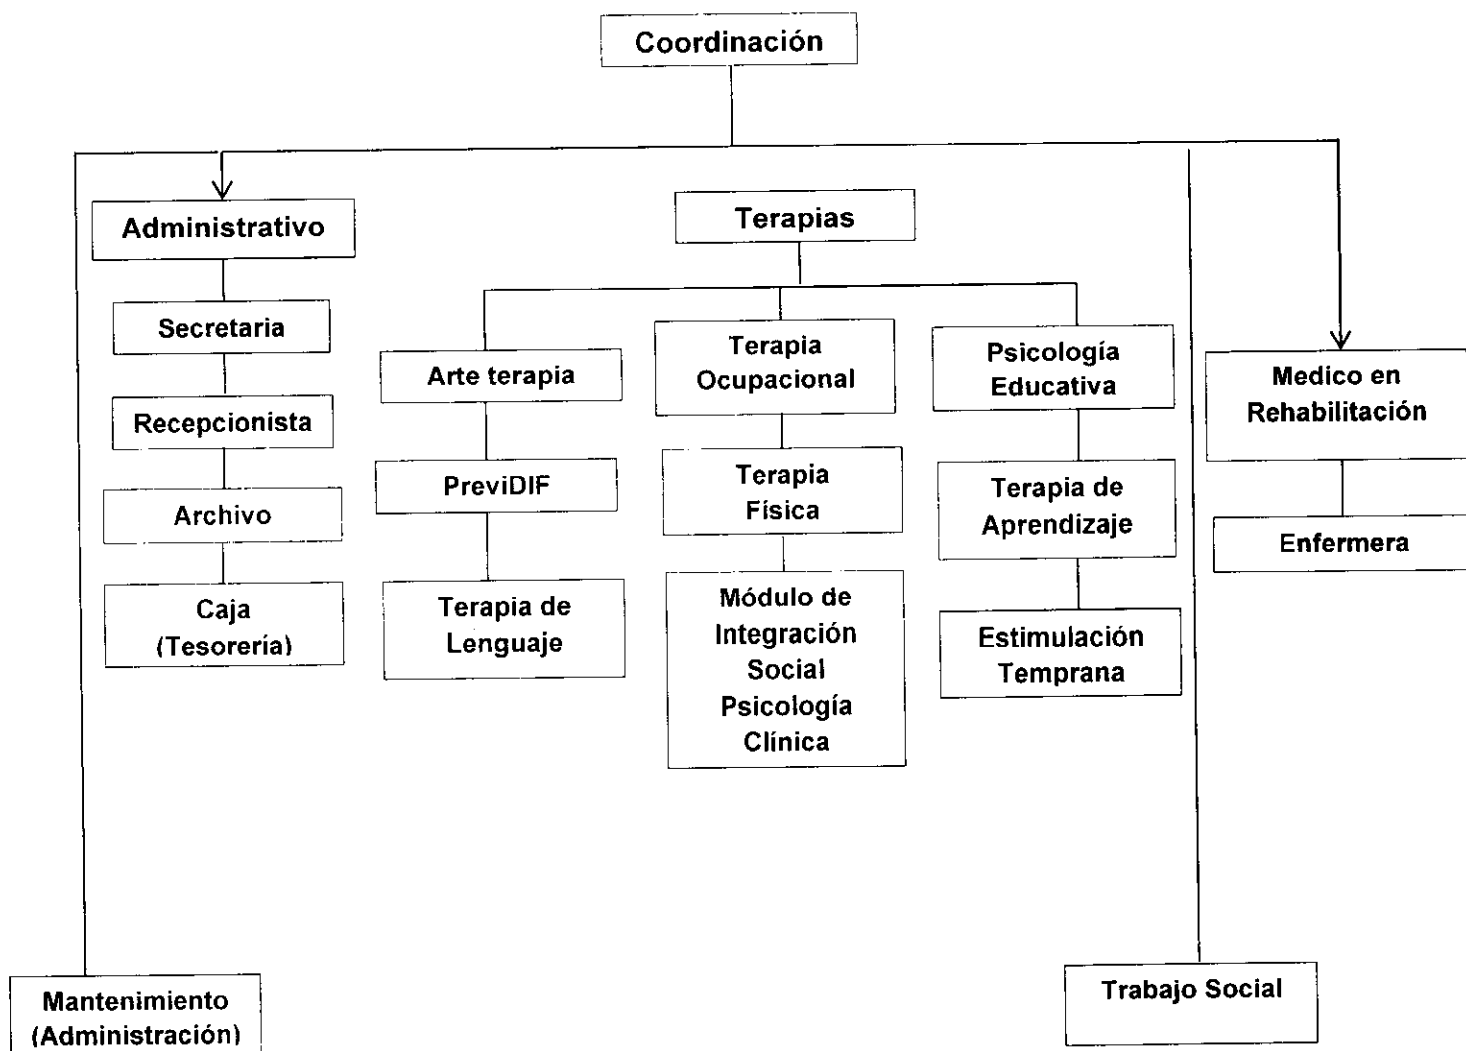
Coordinación

Administrativo

Secretaria

Recepcionista

Archivo

Caja (Tesorería)

Terapias

Arte terapia

PreviDIF

Terapia de Lenguaje

Terapia Ocupacional

Terapia Física

Módulo de Integración Social Psicología Clínica

Psicología Educativa

Terapia de Aprendizaje

Estimulación Temprana

Medico en Rehabilitación

Enfermera

Mantenimiento (Administración)

Trabajo Social